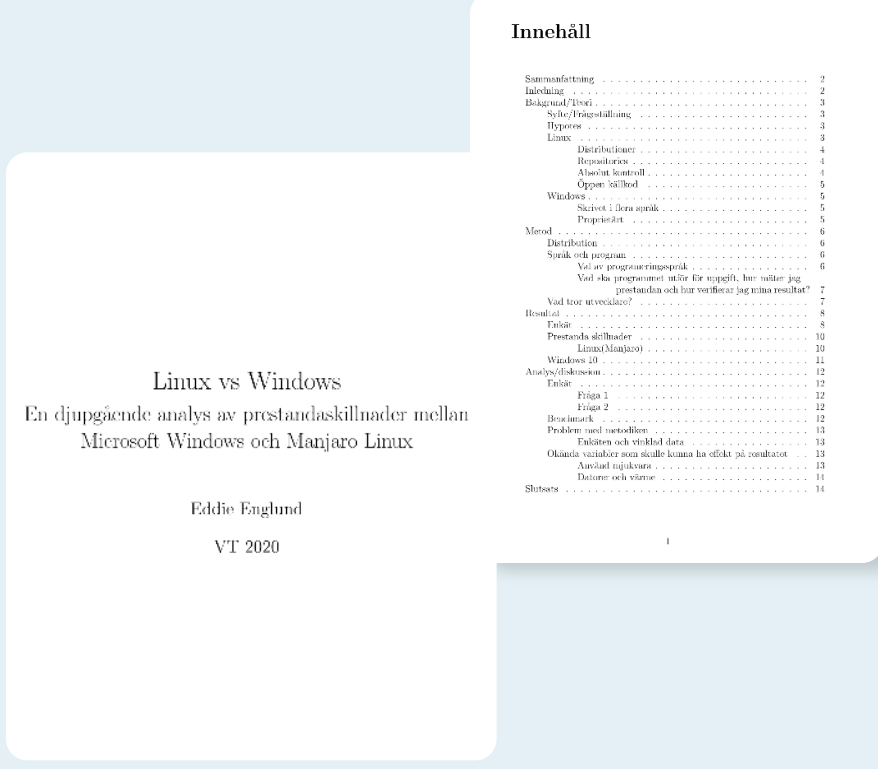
Linux vs Windows

En djupgående analys av prestandaskillnader mellan Microsoft Windows och Manjaro Linux

Eddie Englund

VT 2020

Innehåll

Sammanfattning . . . . . 2
Inledning . . . . . 2
Bakgrund/Teori . . . . . 3
Syfte/Frågeställning . . . . . 3
Hypotes . . . . . 3
Linux . . . . . 3
Distributioner . . . . . 4
Repositories . . . . . 4
Absolut kontroll . . . . . 4
Öppen källkod . . . . . 5
Windows . . . . . 5
Skrivet i flera språk . . . . . 5
Proprietärt . . . . . 5
Metod . . . . . 6
Distribution . . . . . 6
Språk och program . . . . . 6
Val av programmeringsspråk . . . . . 6
Vad ska programmet utför för uppgift, hur mäter jag prestandan och hur verifierar jag mina resultat? 7
Vad tror utvecklare? . . . . . 7
Resultat . . . . . 8
Enkät . . . . . 8
Prestanda skillnader . . . . . 10
Linux(Manjaro) . . . . . 10
Windows 10 . . . . . 11
Analys/diskussion . . . . . 12
Enkät . . . . . 12
Fråga 1 . . . . . 12
Fråga 2 . . . . . 12
Benchmark . . . . . 12
Problem med metodiken . . . . . 13
Enkäten och vinklad data . . . . . 13
Okända variabler som skulle kunna ha effekt på resultatet . . 13
Använd mjukvara . . . . . 13
Datorer och värme . . . . . 14
Slutsats . . . . . 14

1